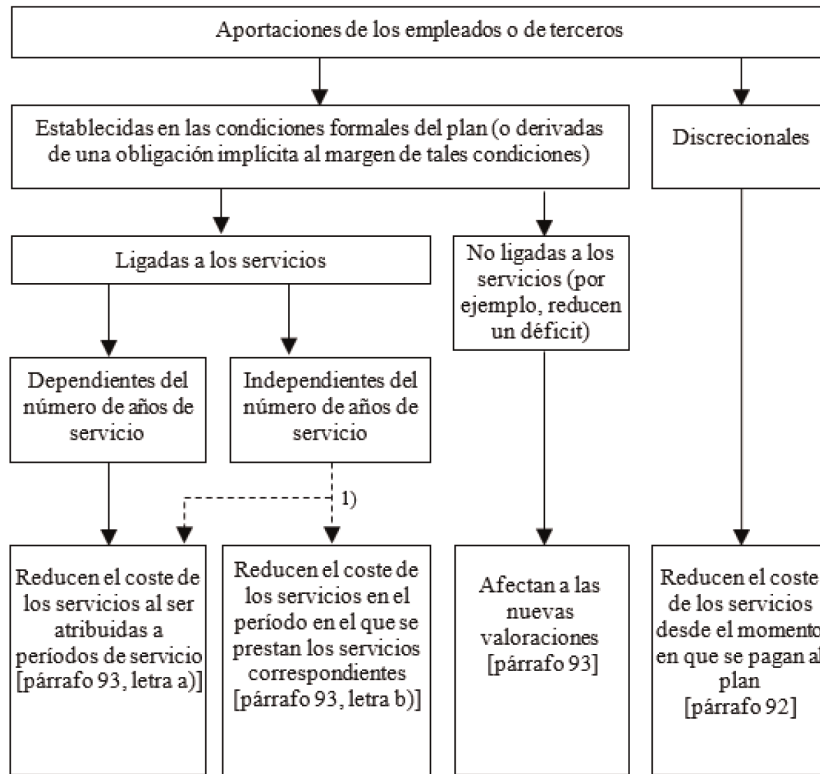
Aportaciones de los empleados o de terceros

Establecidas en las condiciones formales del plan (o derivadas de una obligación implícita al margen de tales condiciones)

Discrecionales

Ligadas a los servicios

No ligadas a los servicios (por ejemplo, reducen un déficit)

Dependientes del número de años de servicio

Independientes del número de años de servicio

1)

Reducen el coste de los servicios al ser atribuidas a períodos de servicio [párrafo 93, letra a)]

Reducen el coste de los servicios en el período en el que se prestan los servicios correspondientes [párrafo 93, letra b)]

Afectan a las nuevas valoraciones [párrafo 93]

Reducen el coste de los servicios desde el momento en que se pagan al plan [párrafo 92]